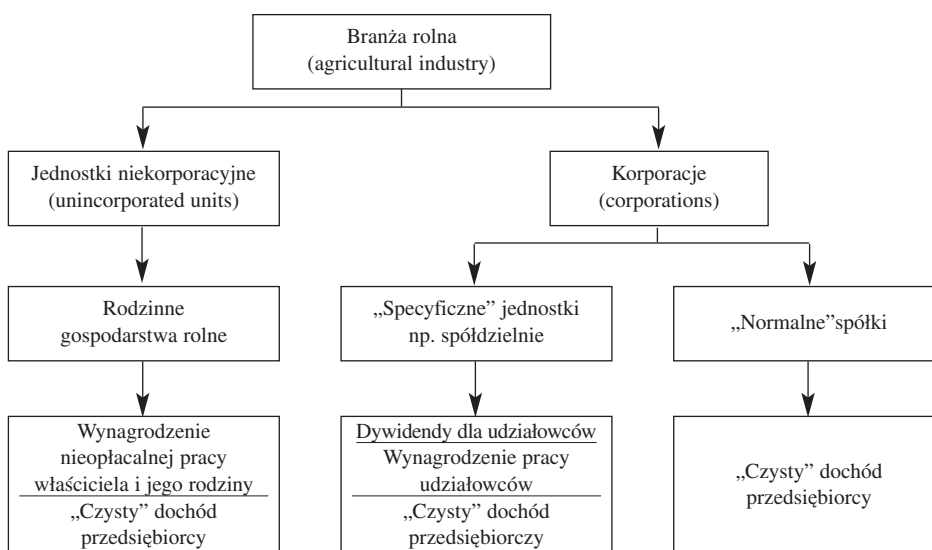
Branża rolna
(agricultural industry)

Jednostki niekorporacyjne
(unincorporated units)

Korporacje
(corporations)

Rodzinne
gospodarstwa rolne

„Specyficzne" jednostki
np. spółdzielnie

„Normalne"spółki

Wynagrodzenie
nieopłacalnej pracy
właściciela i jego rodziny
„Czysty" dochód
przedsiębiorcy

Dywidendy dla udziałowców
Wynagrodzenie pracy
udziałowców
„Czysty" dochód
przedsiębiorczy

„Czysty" dochód
przedsiębiorcy